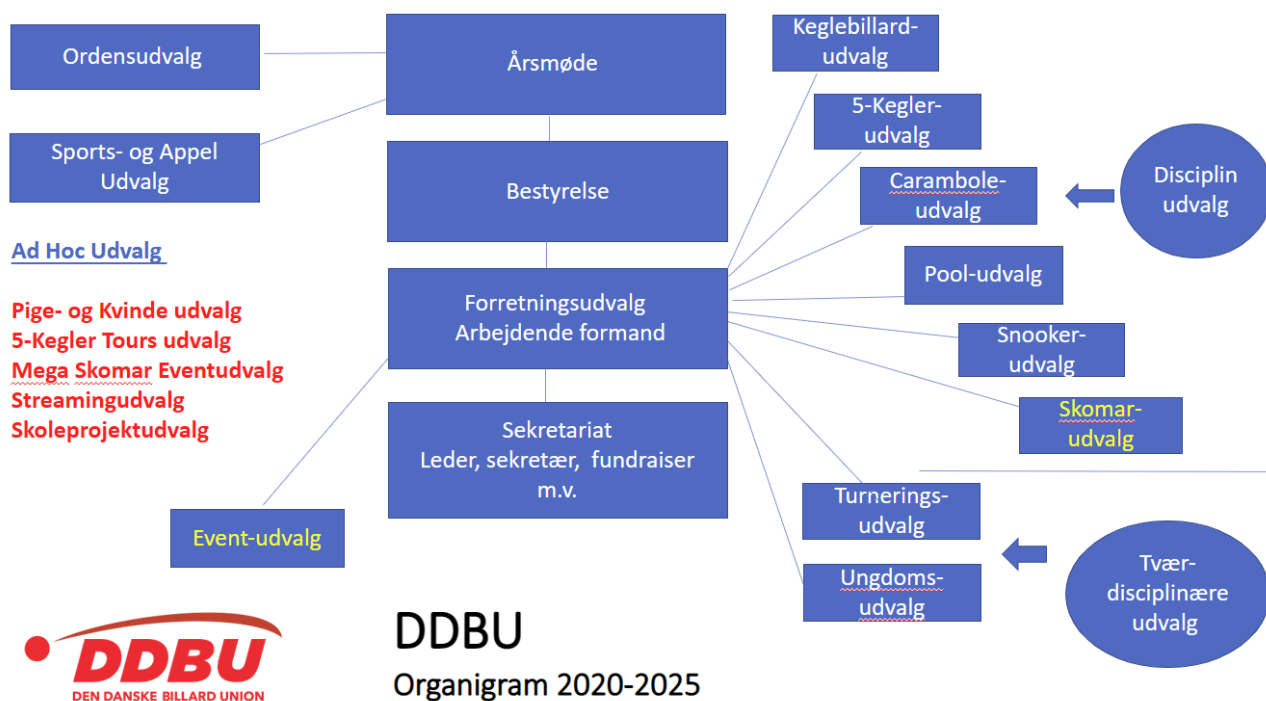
Ordensudvalg

Sports- og Appel Udvalg

Ad Hoc Udvalg

Pige- og Kvinde udvalg
5-Kegler Tours udvalg
Mega Skomar Eventudvalg
Streamingudvalg
Skoleprojektudvalg

Årsmøde

Bestyrelse

Forretningsudvalg
Arbejdende formand

Sekretariat
Leder, sekretær, fundraiser m.v.

Event-udvalg

Keglebillard-udvalg

5-Kegler-udvalg

Carambole-udvalg

Disciplin udvalg

Pool-udvalg

Snooker-udvalg

Skomar-udvalg

Turnerings-udvalg

Ungdoms-udvalg

Tvær-disciplinære udvalg

DDBU
DEN DANSKE BILLARD UNION

DDBU
Organigram 2020-2025